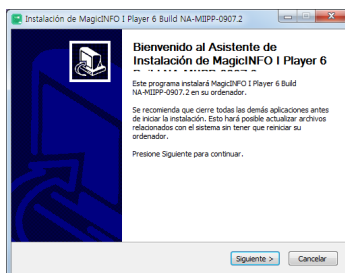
Instalación de MagicINFO I Player 6 Build NA-MIIPP-0907.2

Bienvenido al Asistente de Instalación de MagicINFO I Player 6 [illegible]

Este programa instalará MagicINFO I Player 6 Build NA-MIIPP-0907.2 en su ordenador.

Se recomienda que cierre todas las demás aplicaciones antes de iniciar la instalación. Esto hará posible actualizar archivos relacionados con el sistema sin tener que reiniciar su ordenador.

Presione Siguiente para continuar.

Siguiente >
Cancelar